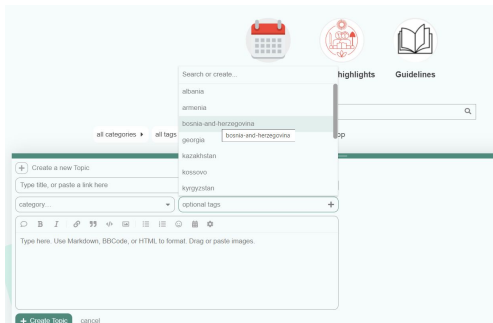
highlights

Guidelines

Search or create...

albania

armenia

bosnia-and-herzegovina

georgia

bosnia-and-herzegovina

kazakhstan

kosovo

kyrgyzstan

all categories ▸ all tags

op

Create a new Topic

Type title, or paste a link here

category...

optional tags

Type here. Use Markdown, BBCode, or HTML to format. Drag or paste images.

+ Create Topic cancel